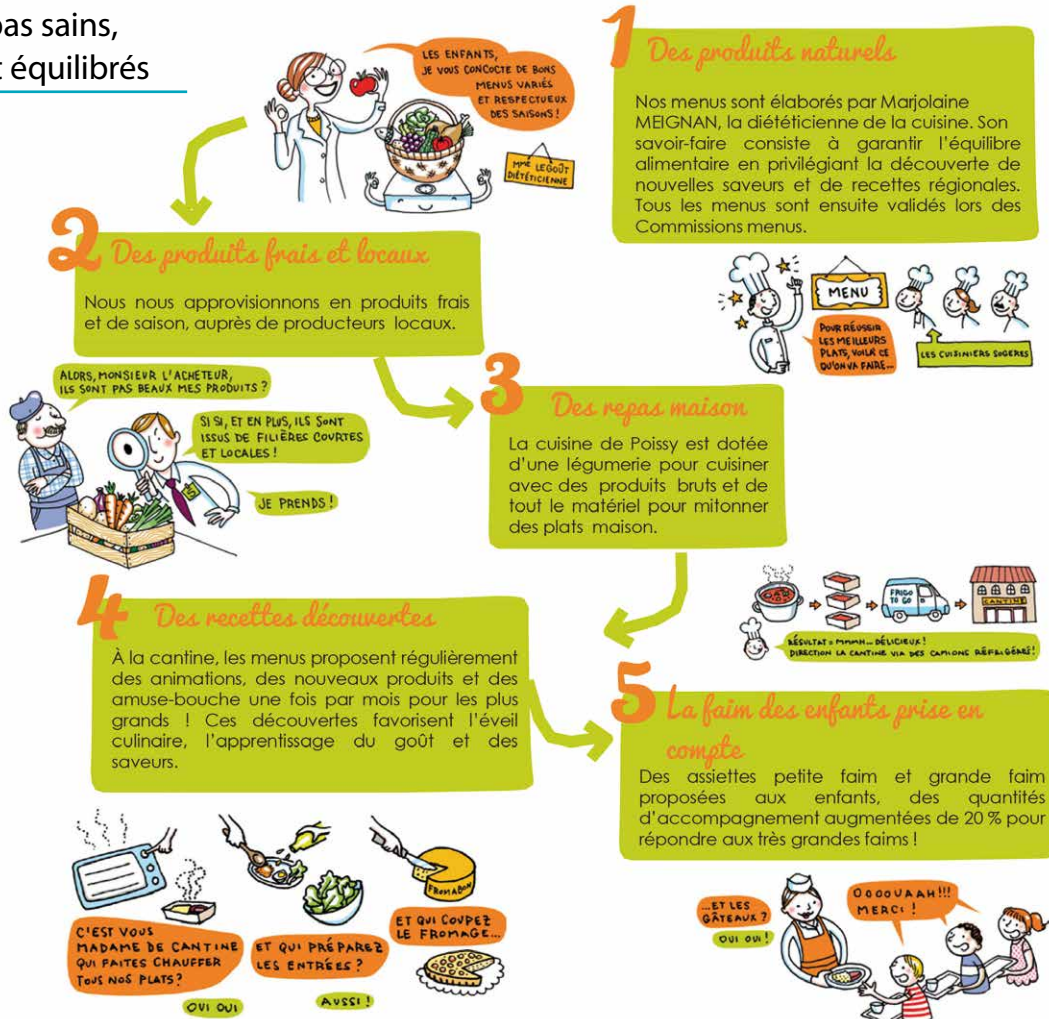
pas sains,
t équilibrés

LES ENFANTS, JE VOUS CONCOCTE DE BONS MENUS VARIÉS ET RESPECTUEUX DES SAISONS !

MME LEGOÛT DIÉTÉTICIENNE

1 Des produits naturels

Nos menus sont élaborés par Marjolaine MEIGNAN, la diététicienne de la cuisine. Son savoir-faire consiste à garantir l'équilibre alimentaire en privilégiant la découverte de nouvelles saveurs et de recettes régionales. Tous les menus sont ensuite validés lors des Commissions menus.

MENU

POUR RÉUSSIR LES MEILLEURS PLATS, VOILÀ CE QU'ON VA FAIRE...

LES CUISINIERS SUGÈRES

2 Des produits frais et locaux

Nous nous approvisionnons en produits frais et de saison, auprès de producteurs locaux.

ALORS, MONSIEUR L'ACHETEUR, ILS SONT PAS BEAUX MES PRODUITS ?

SI SI, ET EN PLUS, ILS SONT ISSUS DE FILIÈRES COURTES ET LOCALES !

JE PRENDS !

3 Des repas maison

La cuisine de Poissy est dotée d'une légumerie pour cuisiner avec des produits bruts et de tout le matériel pour mitonner des plats maison.

FRIGO TO GO

CANTINE

RÉSULTAT = MMMH... DÉLICIEUX ! DIRECTION LA CANTINE VIA DES CAMIONS RÉFRIGÉRÉS !

4 Des recettes découvertes

À la cantine, les menus proposent régulièrement des animations, des nouveaux produits et des amuse-bouche une fois par mois pour les plus grands ! Ces découvertes favorisent l'éveil culinaire, l'apprentissage du goût et des saveurs.

5 La faim des enfants prise en compte

Des assiettes petite faim et grande faim proposées aux enfants, des quantités d'accompagnement augmentées de 20 % pour répondre aux très grandes faims !

FROMAGE

C'EST VOUS MADAME DE CANTINE QUI FAITES CHAUFFER TOUS NOS PLATS ?

OUI OUI

ET QUI PRÉPAREZ LES ENTRÉES ?

AUSSI !

ET QUI COUPEZ LE FROMAGE...

...ET LES GÂTEAUX ?

OUI OUI !

OOOOUAAH !!! MERCI !